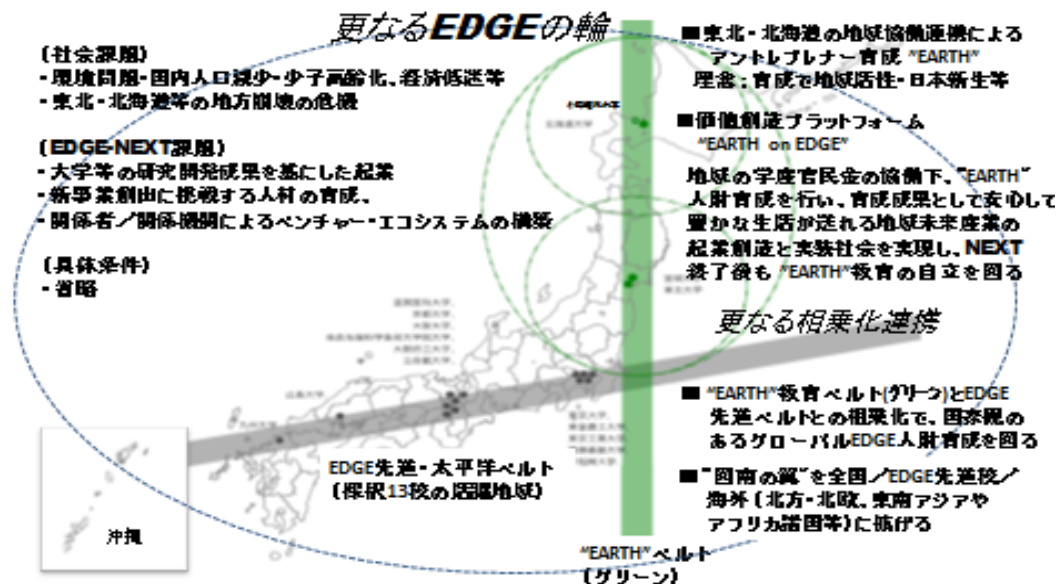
更なるEDGEの輪

〔社会課題〕
・環境問題・国内人口減少・少子高齢化、経済低迷等
・東北・北海道等の地方崩壊の危機

〔EDGE-NEXT課題〕
・大学等の研究開発成果を基にした起業
・新事業創出に挑戦する人材の育成、
・関係者／関係機関によるベンチャー・エコシステムの構築

〔具体条件〕
・省略

■東北・北海道の地域協働連携による アントレプレナー育成 "EARTH" 理念：育成で地域活性・日本新生等

■価値創造プラットフォーム "EARTH on EDGE"
地域の学産官民金の協働下、"EARTH" 人財育成を行い、育成成果として安心して豊かな生活が送れる地域未来産業の起業創造と実装社会を実現し、NEXT終了後も "EARTH"教育の自立を図る

更なる相乗化連携

■ "EARTH"教育ベルト(グリーン)とEDGE先進ベルトとの相乗化で、因果親のあるグローバルEDGE人財育成を図る

■"図南の翼"を全国／EDGE先進校／海外（北方・北欧、東南アジアやアフリカ諸国等）に拡げる

EDGE先進・太平洋ベルト
（採択13校の周辺地域）

沖縄

"EARTH"ベルト
（グリーン）